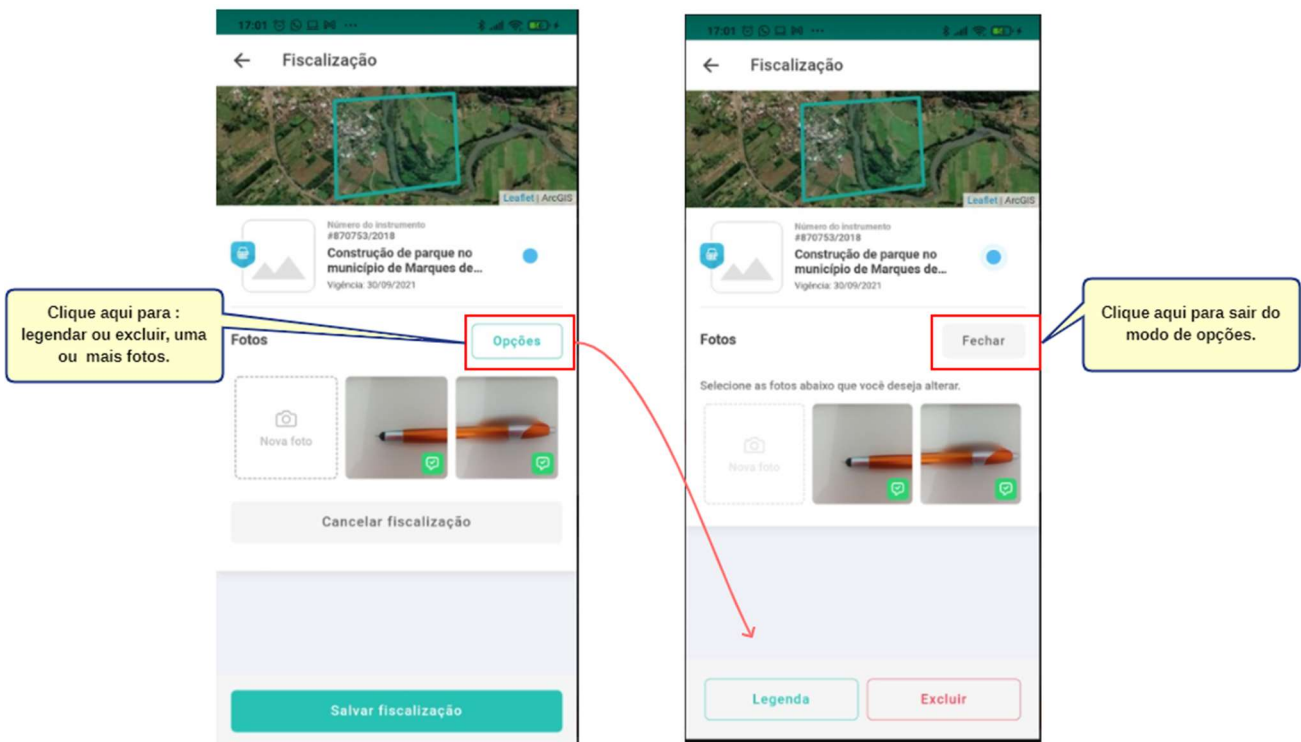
17:01

Fiscalização

Leaflet | ArcGIS

Número do instrumento
#870753/2018
Construção de parque no município de Marques de...
Vigência: 30/09/2021

Clique aqui para : legendar ou excluir, uma ou mais fotos.

Fotos

Opções

Nova foto

Cancelar fiscalização

Salvar fiscalização

17:01

Fiscalização

Leaflet | ArcGIS

Número do instrumento
#870753/2018
Construção de parque no município de Marques de...
Vigência: 30/09/2021

Clique aqui para sair do modo de opções.

Fotos

Fechar

Selecione as fotos abaixo que você deseja alterar.

Nova foto

Legenda

Excluir